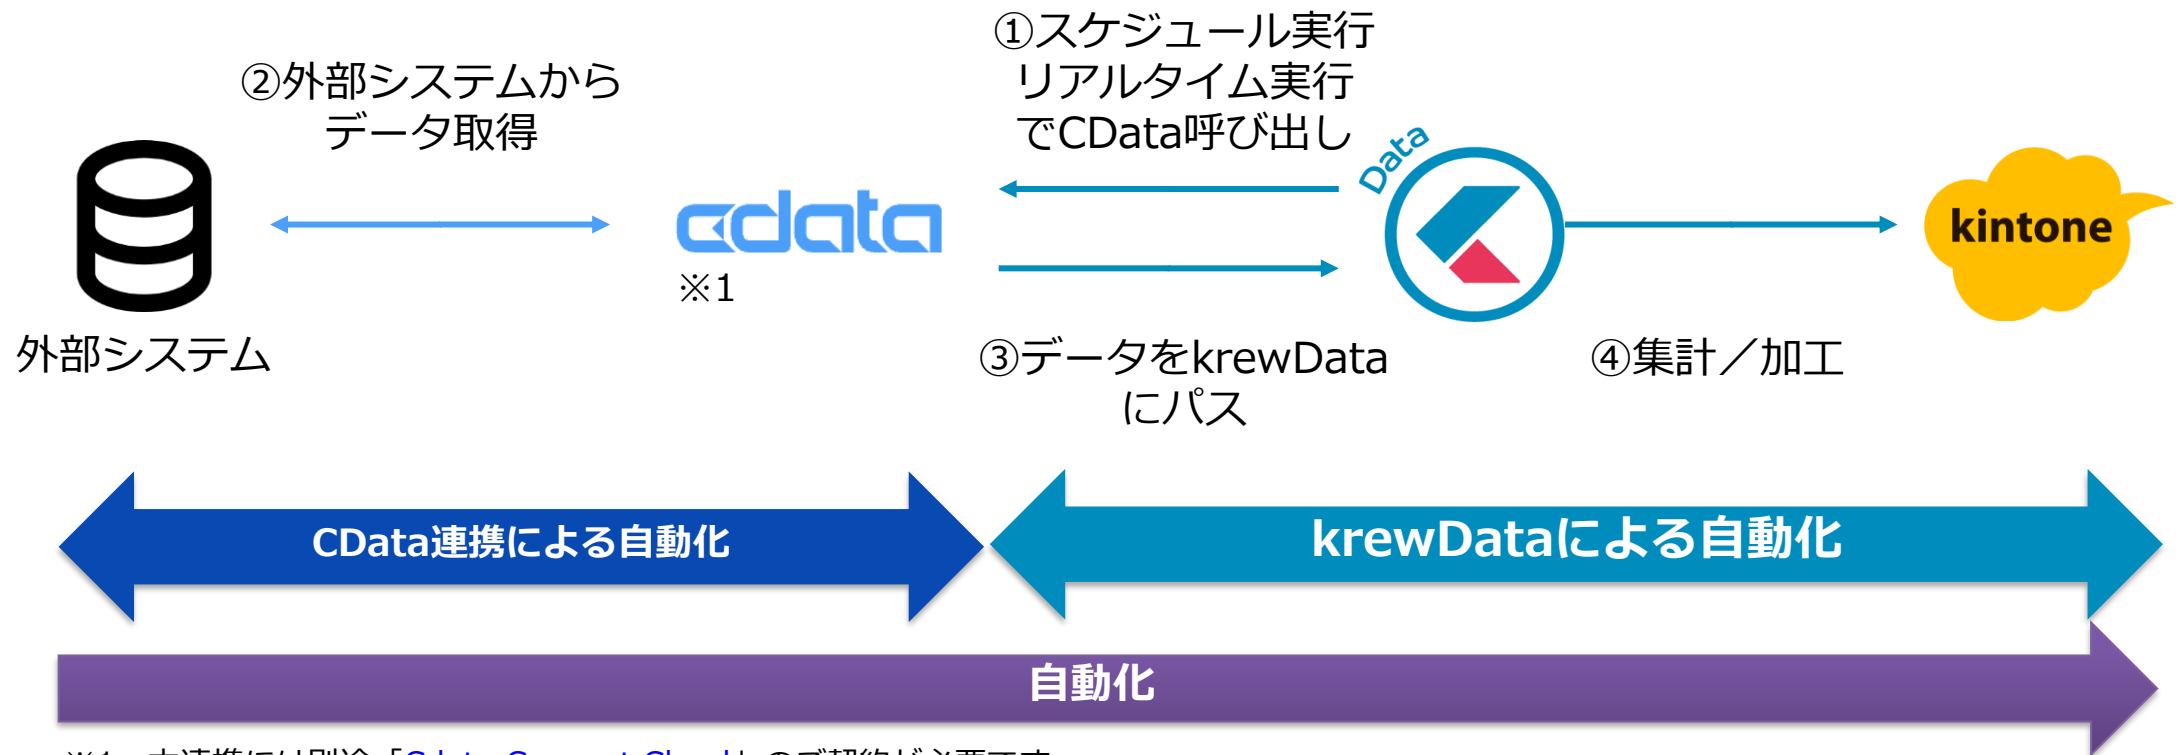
②外部システムから データ取得

①スケジュール実行 リアルタイム実行 でCData呼び出し

Data

外部システム

cdata

※1

kintone

③データをkrewData にパス

④集計／加工

CData連携による自動化

krewDataによる自動化

自動化

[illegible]